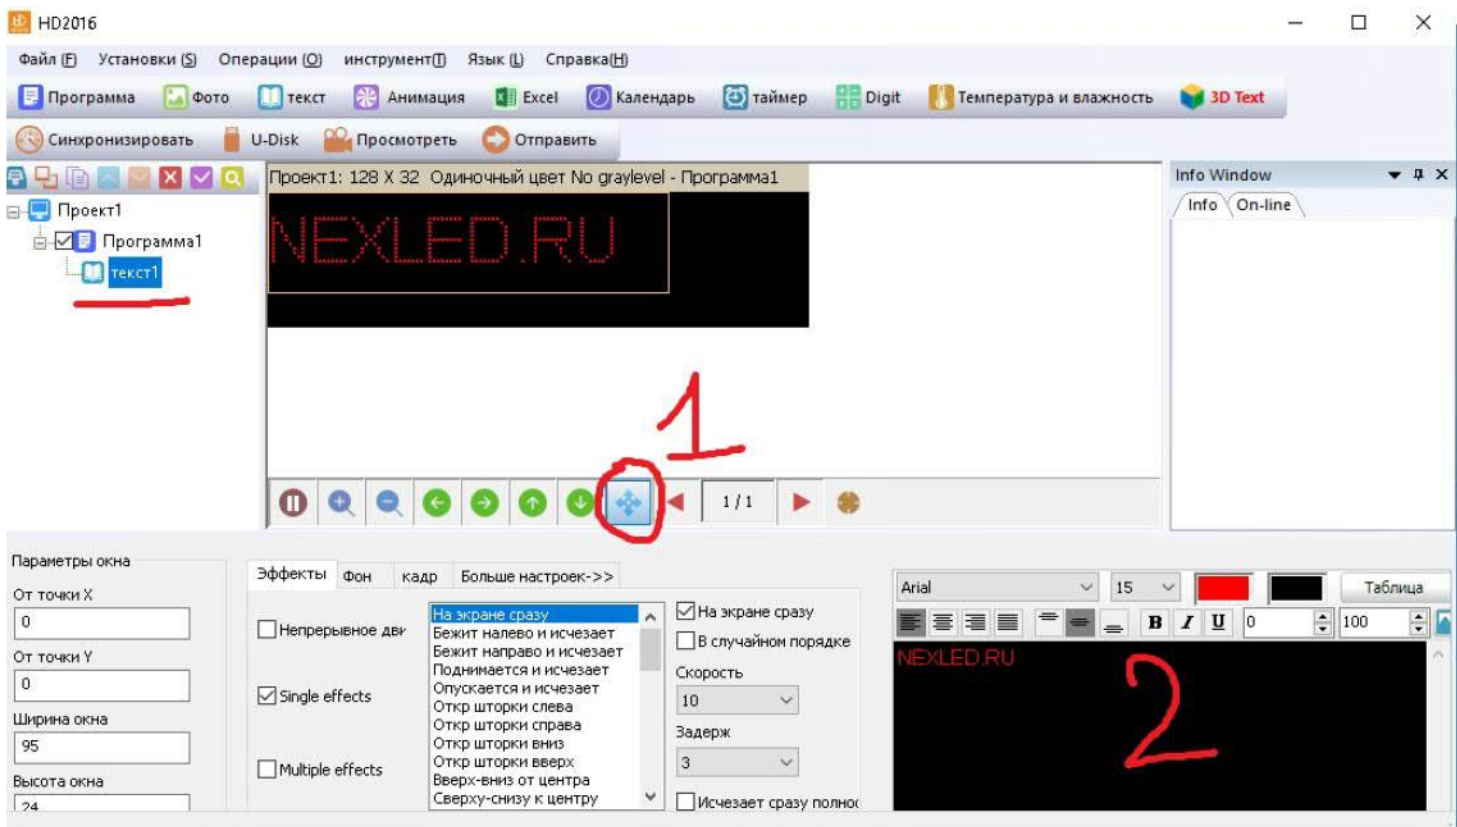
HD2016

Файл (F) Установки (S) Операции (O) инструмент(T) Язык (L) Справка(H)

Программа Фото текст Анимация Excel Календарь таймер Digit Температура и влажность 3D Text

Синхронизировать U-Disk Просмотреть Отправить

Проект1
Программа1
текст1

Проект1: 128 X 32 Одиночный цвет No graylevel - Программа1

NEXLED.RU

1

1 / 1

Info Window
Info On-line

Параметры окна
От точки X
0
От точки Y
0
Ширина окна
95
Высота окна
24

Эффекты Фон кадр Больше настроек->>

Непрерывное дви
Single effects
Multiple effects

На экране сразу
Бежит налево и исчезает
Бежит направо и исчезает
Поднимается и исчезает
Опускается и исчезает
Откр шторки слева
Откр шторки справа
Откр шторки вниз
Откр шторки вверх
Вверх-вниз от центра
Сверху-снизу к центру

На экране сразу
В случайном порядке
Скорость
10
Задерж
3
Исчезает сразу полнос

Arial 15 Таблица
B I U 0 100

NEXLED.RU

2